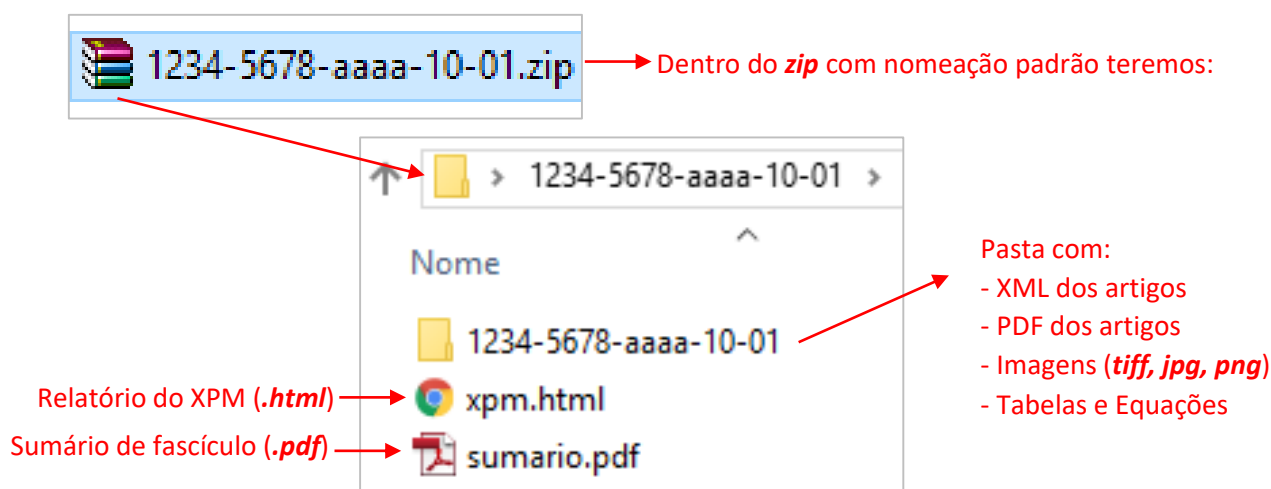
1234-5678-aaaa-10-01.zip

Dentro do ***zip*** com nomeação padrão teremos:

1234-5678-aaaa-10-01 >

Nome

1234-5678-aaaa-10-01

Pasta com:
- XML dos artigos
- PDF dos artigos
- Imagens (***tiff, jpg, png***)
- Tabelas e Equações

Relatório do XPM (***.html***)

xpm.html

Sumário de fascículo (***.pdf***)

sumario.pdf